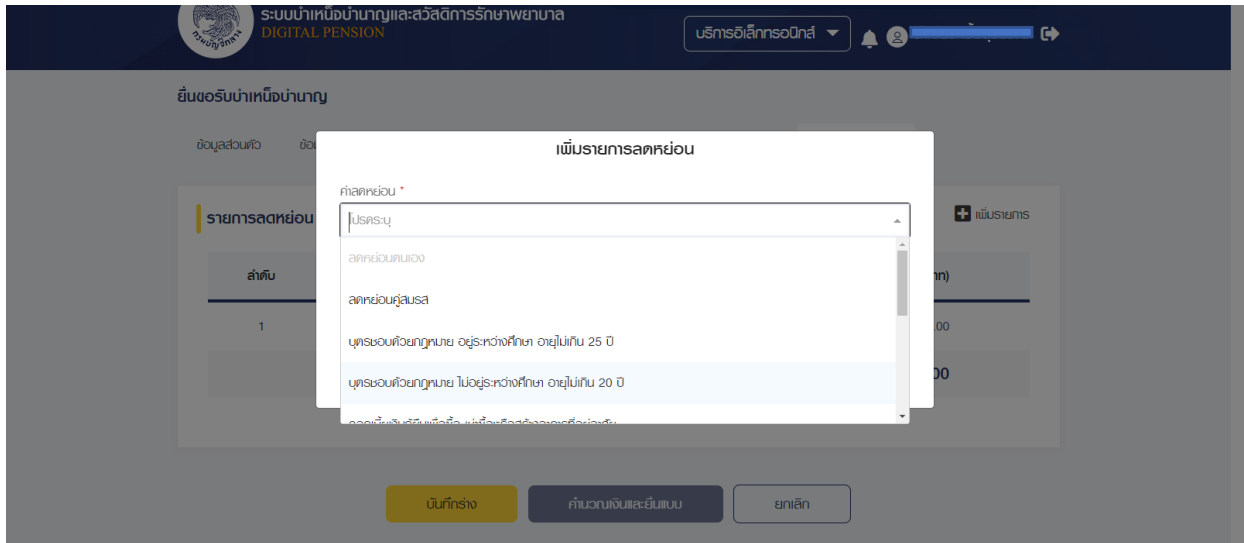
ระบบบำเหน็จบำนาญและสวัสดิการรักษาพยาบาล
DIGITAL PENSION

บริการอิเล็กทรอนิกส์

ยื่นขอรับบำเหน็จบำนาญ

ข้อมูลส่วนตัว

รายการลดหย่อน

เพิ่มรายการ

ลำดับ

1

เพิ่มรายการลดหย่อน

ค่าลดหย่อน *

โปรดระบุ

ลดหย่อนตนเอง

ลดหย่อนคู่สมรส

บุตรชอบด้วยกฎหมาย อยู่ระหว่างศึกษา อายุไม่เกิน 25 ปี

บุตรชอบด้วยกฎหมาย ไม่อยู่ระหว่างศึกษา อายุไม่เกิน 20 ปี

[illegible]

บันทึกร่าง

คำนวณเงินและยื่นแบบ

ยกเลิก